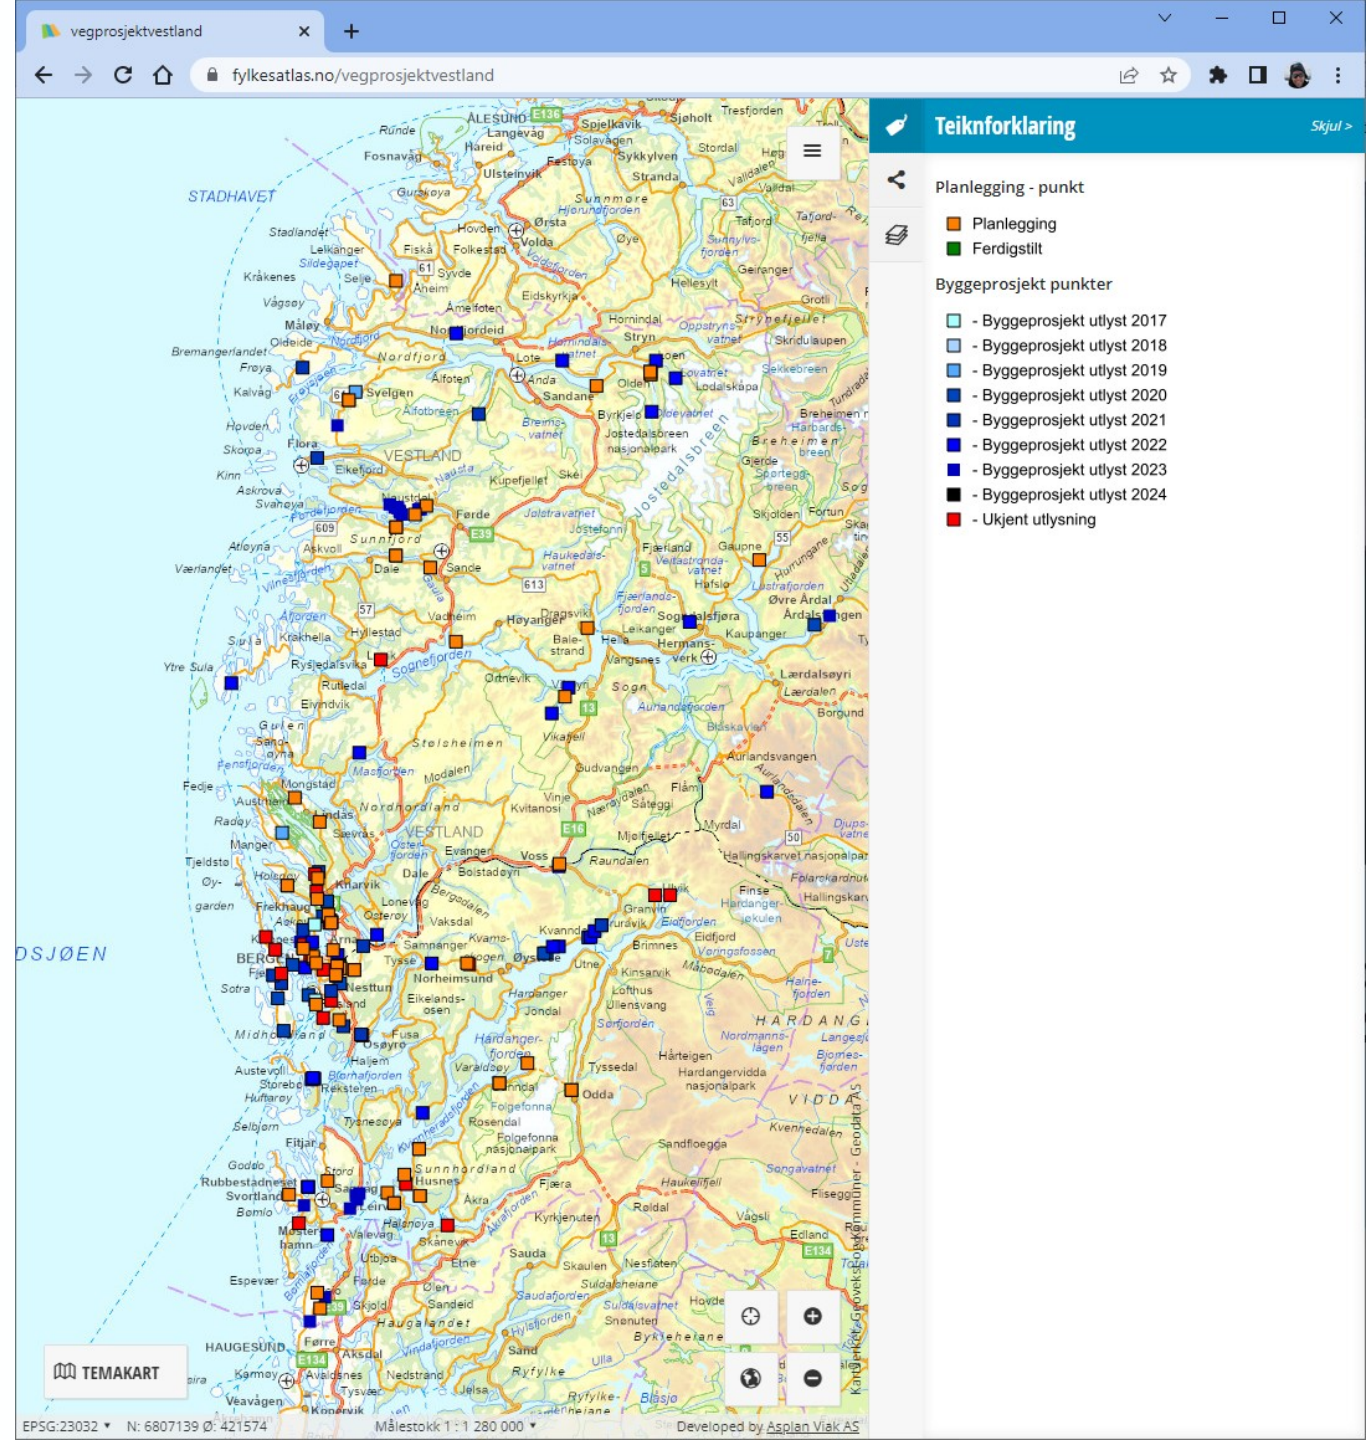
vegprosjektvestland
fylkesatlas.no/vegprosjektvestland

Teiknforklaring
Skjul >

Planlegging - punkt
Planlegging
Ferdigstilt

Byggeprosjekt punkter
- Byggeprosjekt utlyst 2017
- Byggeprosjekt utlyst 2018
- Byggeprosjekt utlyst 2019
- Byggeprosjekt utlyst 2020
- Byggeprosjekt utlyst 2021
- Byggeprosjekt utlyst 2022
- Byggeprosjekt utlyst 2023
- Byggeprosjekt utlyst 2024
- Ukjent utlysning

STADHAVET
Ålesund Langevåg Hareid Spjelkavik Sjøholt Tresfjorden Stordal Ulsteinvik Ørsta Volda Hovden Stranda Fosnavåg Runde Stadlandet Selje Fiskå Folkestad Nordfjordeid Hornindal Stryn Loen Olden Sandane Måløy Florø Svelgen VESTLAND Førde Askvoll Dale Sande Høyanger Vadheim Hyllestad Sognefjorden Sogndal Leikanger Hermansverk Lærdalsøyri Kaupanger Årdal Vik Vangsnes Balestrand Dragsvik Gulen Masfjorden Modalen Stølsheimen Nordhordland Vinje Voss Flåm Myrdal Gudvangen Aurlandsvangen Finse Eidfjord Granvin Ulvik Kvanndal Utne Kinsarvik Lofthus Odda Tyssedal Jondal Norheimsund Samnanger Tysse BERGEN Sotra Os Osøyro Austevoll Stord Fitjar Bømlo Leirvik Husnes Sunnhordland Etne Sauda Skjold Haugesund Aksdal Førre Karmøy Avaldsnes Kopervik Veavågen Tysvær Nedstrand Hardangerfjorden Hardangervidda nasjonalpark Folgefonna nasjonalpark Jostedalsbreen nasjonalpark Sognefjorden NORDSJØEN Fedje Austrheim Radøy Knarvik Mongstad Sveio Valevåg Ølen Sandeid Haukelifjell Røldal Edland Suldalsvatnet Sand Ryfylke Vågsli Fiskum Sunnmøre Hjørundfjorden Geiranger Hellesylt Breheimen Skjolden Fortun Gaupne Jølstravatnet Jostedalsbreen Fjærland Hafslo Borgund Lærdalen Sandfloegga

TEMAKART
EPSG:23032 N: 6807139 Ø: 421574 Målestokk 1 : 1 280 000
Developed by Asplan Viak AS
Kartverket, Geovekst og kommuner - Geodata AS